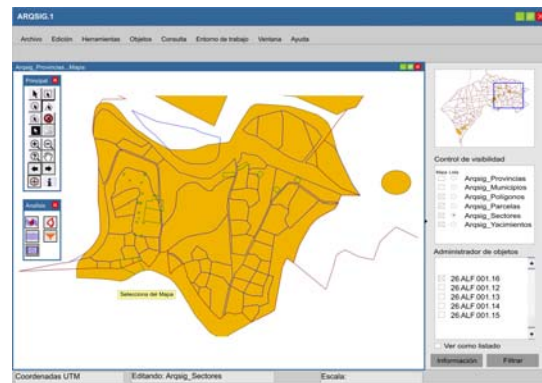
ARQSIG.1

Archivo Edición Herramientas Objetos Consulta Entorno de trabajo Ventana Ayuda

Arqsig_Provincias...Mapa

Principal

Analisis

Selecciona del Mapa

Control de visibilidad

Mapa Lista

Arqsig_Provincias
Arqsig_Municipios
Arqsig_Poligonos
Arqsig_Parcelas
Arqsig_Sectores
Arqsig_Yacimientos

Administrador de objetos

26.ALF.001.16
26.ALF.001.12
26.ALF.001.13
26.ALF.001.14
26.ALF.001.15

Ver como listado

Información

Filtrar

Coordenadas UTM

Editando: Arqsig_Sectores

Escala: